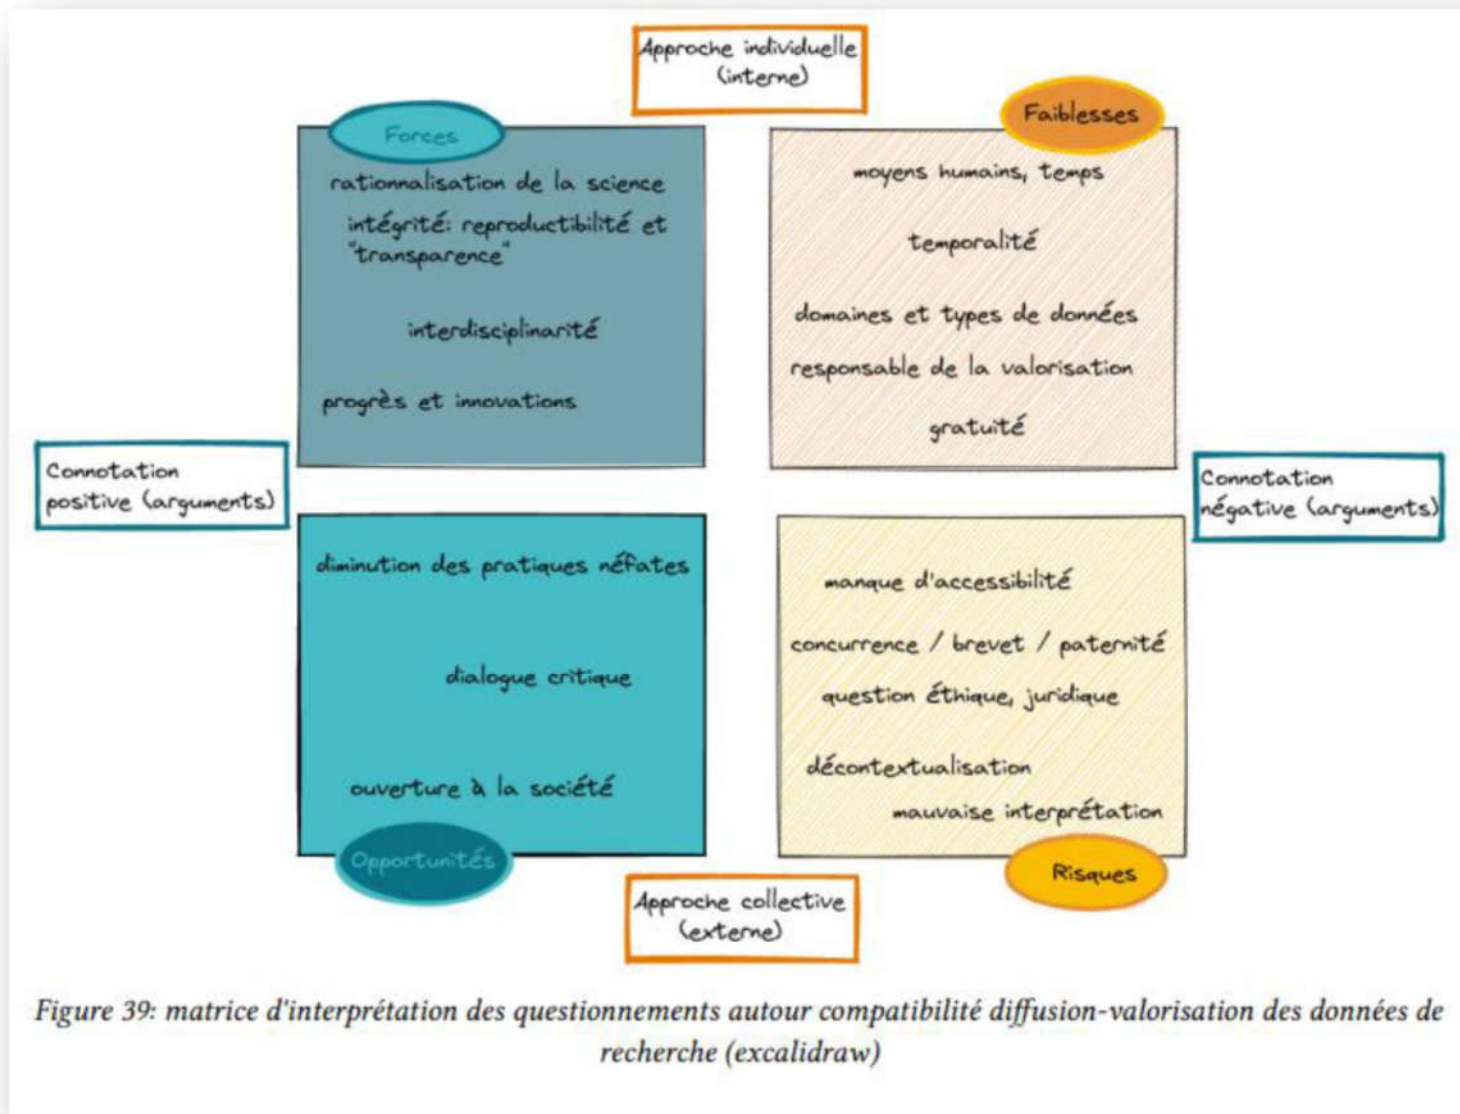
Approche individuelle (interne)

Forces

rationnalisation de la science

intégrité: reproductibilité et "transparence"

interdisciplinarité

progrès et innovations

Faiblesses

moyens humains, temps

temporalité

domaines et types de données

responsable de la valorisation

gratuité

Connotation positive (arguments)

Connotation négative (arguments)

diminution des pratiques néfates

dialogue critique

ouverture à la société

Opportunités

manque d'accessibilité

concurrence / brevet / paternité

question éthique, juridique

décontextualisation

mauvaise interprétation

Risques

Approche collective (externe)

Figure 39: matrice d'interprétation des questionnements autour compatibilité diffusion-valorisation des données de recherche (excalidraw)